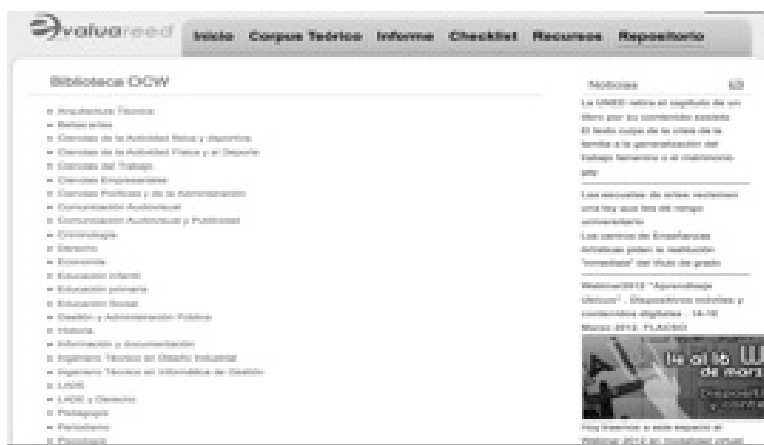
evaluareed

Inicio Corpus Teórico Informe Checklist Recursos Repositorio

Biblioteca OCW

- Arquitectura Técnica
- Bellas artes
- Ciencias de la Actividad física y deportiva
- Ciencias de la Actividad Física y el Deporte
- Ciencias del Trabajo
- Ciencias Empresariales
- Ciencias Políticas y de la Administración
- Comunicación Audiovisual
- Comunicación Audiovisual y Publicidad
- Criminología
- Derecho
- Economía
- Educación infantil
- Educación primaria
- Educación Social
- Gestión y Administración Pública
- Historia
- Información y documentación
- Ingeniero Técnico en Diseño Industrial
- Ingeniero Técnico en Informática de Gestión
- LADE
- LADE y Derecho
- Pedagogía
- Periodismo
- Psicología

Noticias

La UNED retira el capítulo de un libro por su contenido sexista. El texto culpa de la crisis de la familia a la generalización del trabajo femenino o el matrimonio gay

Las escuelas de artes reclaman una ley que les dé rango universitario
Los centros de Enseñanzas Artísticas piden la realización "inmediata" del título de grado

Webinar2012 "Aprendizaje Ubicuo" - Dispositivos móviles y contenidos digitales - 14-16 Marzo 2012. FLACSO

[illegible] W de marz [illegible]

Hoy traemos a este espacio el Webinar 2012 en modalidad virtual